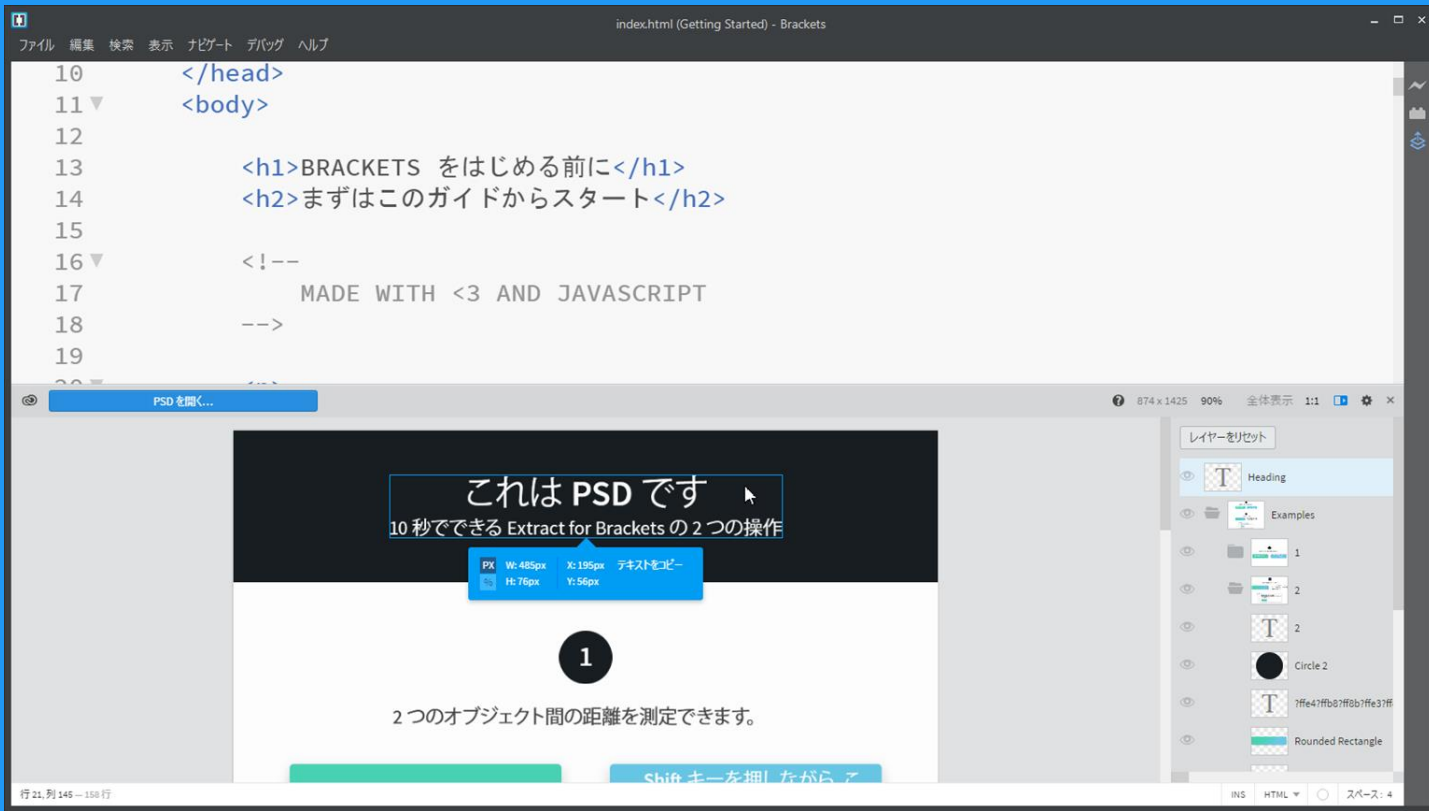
index.html (Getting Started) - Brackets

ファイル 編集 検索 表示 ナビゲート デバッグ ヘルプ

10 </head>
11 <body>
12
13 <h1>BRACKETS をはじめる前に</h1>
14 <h2>まずはこのガイドからスタート</h2>
15
16 <!--
17 MADE WITH <3 AND JAVASCRIPT
18 -->
19
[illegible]

PSD を開く...

874 x 1425 90% 全体表示 1:1

レイヤーをリセット

Heading
Examples
1
2
2
Circle 2
?ffe4?ffb8?ff8b?ffe3?ff
Rounded Rectangle

これは PSD です
10 秒でできる Extract for Brackets の 2 つの操作

PX W: 485px X: 195px テキストをコピー
% H: 76px Y: 56px

1

2 つのオブジェクト間の距離を測定できます。

Shift キーを押しながら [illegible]

行 21, 列 145 — 158 行

INS HTML スペース: 4